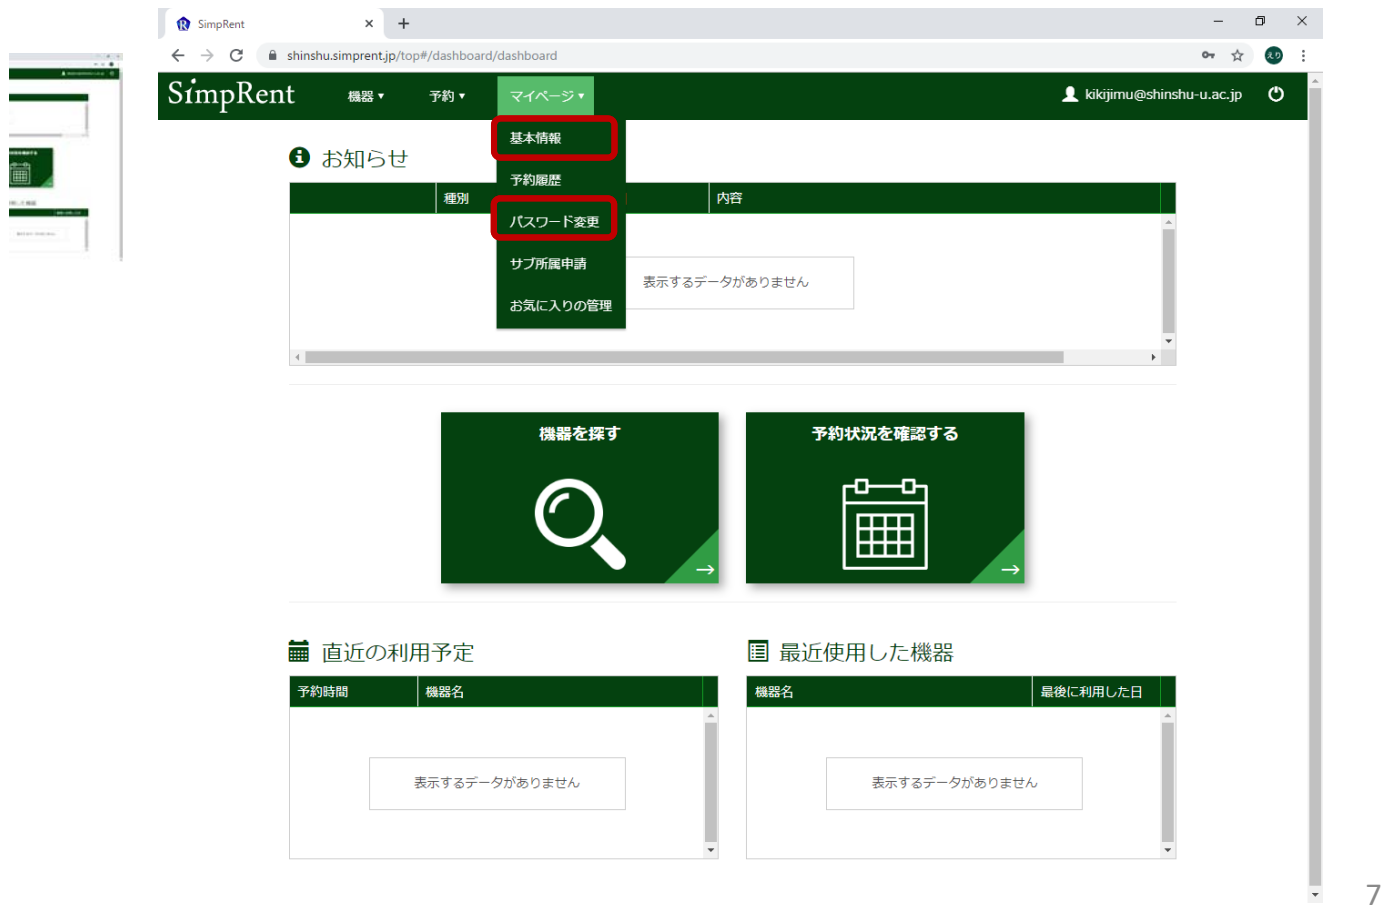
SimpRent
×
+
shinshu.simprent.jp/top#/dashboard/dashboard
SimpRent
機器 ▾
予約 ▾
マイページ ▾
kikijimu@shinshu-u.ac.jp
基本情報
予約履歴
パスワード変更
サブ所属申請
お気に入りの管理
お知らせ

| 種別 | 内容 |
|---|---|
| | 表示するデータがありません |

機器を探す
予約状況を確認する
直近の利用予定

| 予約時間 | 機器名 |
|---|---|
| 表示するデータがありません | |

最近使用した機器

| 機器名 | 最後に利用した日 |
|---|---|
| 表示するデータがありません | |

7